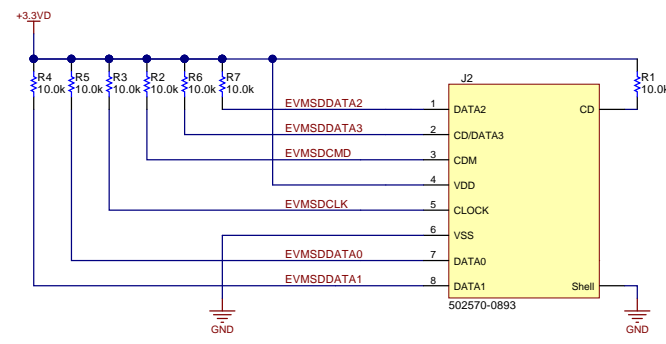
+3.3VD

R4 10.0k
R5 10.0k
R3 10.0k
R2 10.0k
R6 10.0k
R7 10.0k
R1 10.0k

J2

EVMSDDATA2 1 DATA2
EVMSDDATA3 2 CD/DATA3
EVMSDCMD 3 CDM
4 VDD
EVMSDCLK 5 CLOCK
6 VSS
EVMSDDATA0 7 DATA0
EVMSDDATA1 8 DATA1

CD
Shell

502570-0893

GND
GND